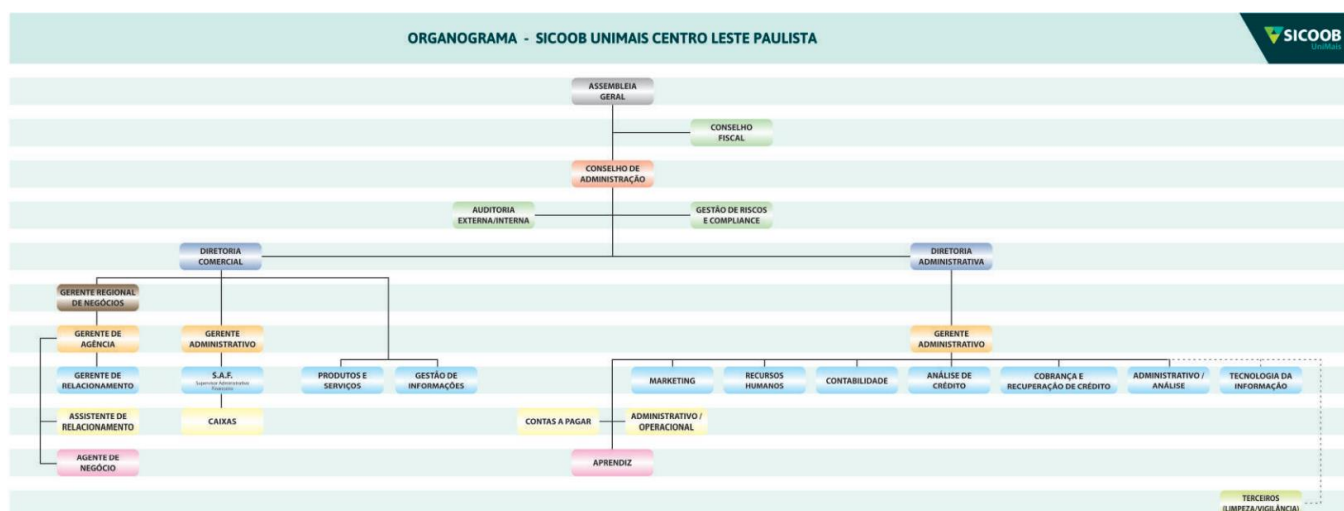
ORGANOGRAMA - SICOOB UNIMAIS CENTRO LESTE PAULISTA

SICOOB
UniMais

ASSEMBLEIA GERAL

CONSELHO FISCAL

CONSELHO DE ADMINISTRAÇÃO

AUDITORIA EXTERNA/INTERNA

GESTÃO DE RISCOS E COMPLIANCE

DIRETORIA COMERCIAL

DIRETORIA ADMINISTRATIVA

GERENTE REGIONAL DE NEGÓCIOS

GERENTE DE AGÊNCIA

GERENTE ADMINISTRATIVO

GERENTE ADMINISTRATIVO

GERENTE DE RELACIONAMENTO

S.A.F.
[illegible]

PRODUTOS E SERVIÇOS

GESTÃO DE INFORMAÇÕES

MARKETING

RECURSOS HUMANOS

CONTABILIDADE

ANÁLISE DE CRÉDITO

COBRANÇA E RECUPERAÇÃO DE CRÉDITO

ADMINISTRATIVO / ANÁLISE

TECNOLOGIA DA INFORMAÇÃO

ASSISTENTE DE RELACIONAMENTO

CAIXAS

CONTAS A PAGAR

ADMINISTRATIVO / OPERACIONAL

AGENTE DE NEGÓCIO

APRENDIZ

TERCEIROS (LIMPEZA/VIGILÂNCIA)